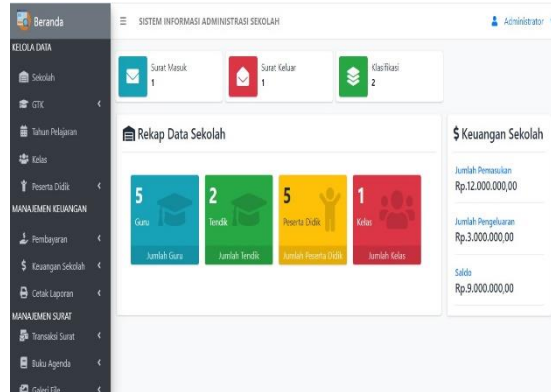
Beranda
KELOLA DATA
Sekolah
GTK
Tahun Pelajaran
Kelas
Peserta Didik
MANAJEMEN KEUANGAN
Pembayaran
Keuangan Sekolah
Cetak Laporan
MANAJEMEN SURAT
Transaksi Surat
Buku Agenda
Galeri File

SISTEM INFORMASI ADMINISTRASI SEKOLAH
Administrator

Surat Masuk
1
Surat Keluar
1
Klasifikasi
2

Rekap Data Sekolah
5
Guru
Jumlah Guru
2
Tendik
Jumlah Tendik
5
Peserta Didik
Jumlah Peserta Didik
1
Kelas
Jumlah Kelas

$ Keuangan Sekolah
Jumlah Pemasukan
Rp.12.000.000,00
Jumlah Pengeluaran
Rp.3.000.000,00
Saldo
Rp.9.000.000,00